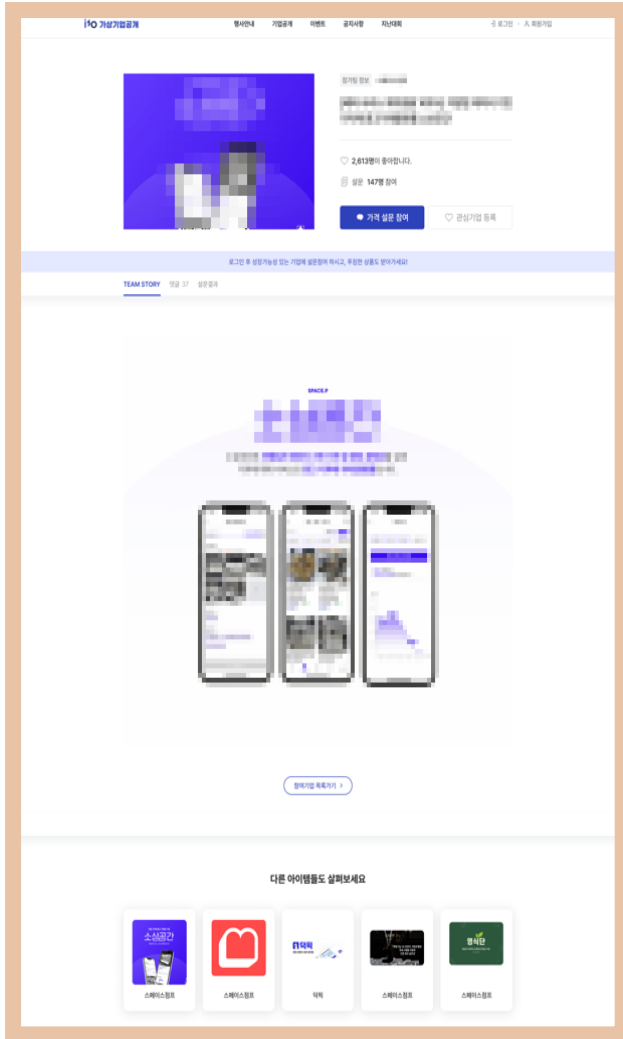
IPO 가상기업공개

행사안내 기업공개 이벤트 공지사항 지난대회

로그인 회원가입

참가팀 정보 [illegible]

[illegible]

2,613명이 좋아합니다.

설문 147명 참여

가격 설문 참여

관심기업 등록

로그인 후 성장가능성 있는 기업에 설문참여 하시고, 푸짐한 상품도 받아가세요!

TEAM STORY 댓글 37 설문결과

SPACE.P

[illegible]

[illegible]

참여기업 목록가기 >

다른 아이템들도 살펴보세요

소심공간

스페이스점프

스페이스점프

덕턱

덕턱

스페이스점프

펑식단

스페이스점프